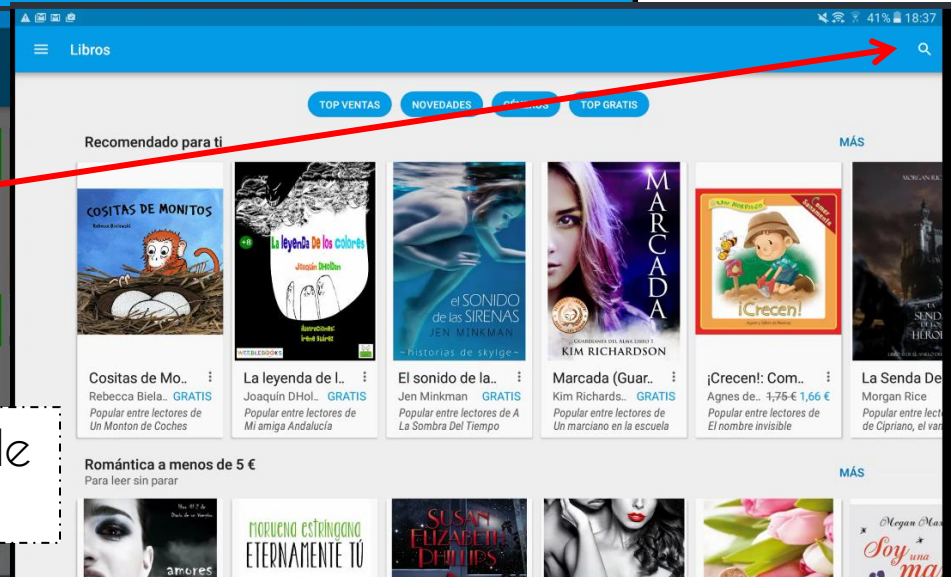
41% 18:37

Libros

TOP VENTAS NOVEDADES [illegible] TOP GRATIS

Recomendado para ti

MÁS

COSITAS DE MONITOS
Rebeca Bielawski

+8 La leyenda De los colores
Joaquín DHoldan
Ilustraciones: Irene Suárez
WEBLEBOOKS

el SONIDO de las SIRENAS
JEN MINKMAN
~historias de skylge~

MARCADA
GUARDIANES DEL ALMA LIBRO 1
KIM RICHARDSON

Una aventura
¡Crecen!

MORGAN RICE
LA SENDA DE LOS HÉROES

Cositas de Mo..
Rebecca Biela.. GRATIS
Popular entre lectores de Un Monton de Coches

La leyenda de l..
Joaquín DHol.. GRATIS
Popular entre lectores de Mi amiga Andalucía

El sonido de la..
Jen Minkman GRATIS
Popular entre lectores de A La Sombra Del Tiempo

Marcada (Guar..
Kim Richards.. GRATIS
Popular entre lectores de Un marciano en la escuela

¡Crecen!: Com..
Agnes de.. 1,75 € 1,66 €
Popular entre lectores de El nombre invisible

La Senda De
Morgan Rice
Popular entre lect de Cipriano, el van

le

Romántica a menos de 5 €
Para leer sin parar

MÁS

amores

moruena estríngana
ETERNAMENTE TÚ

SUSAN ELIZABETH PHILLIPS

Megan Maxwell
Soy una ma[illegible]